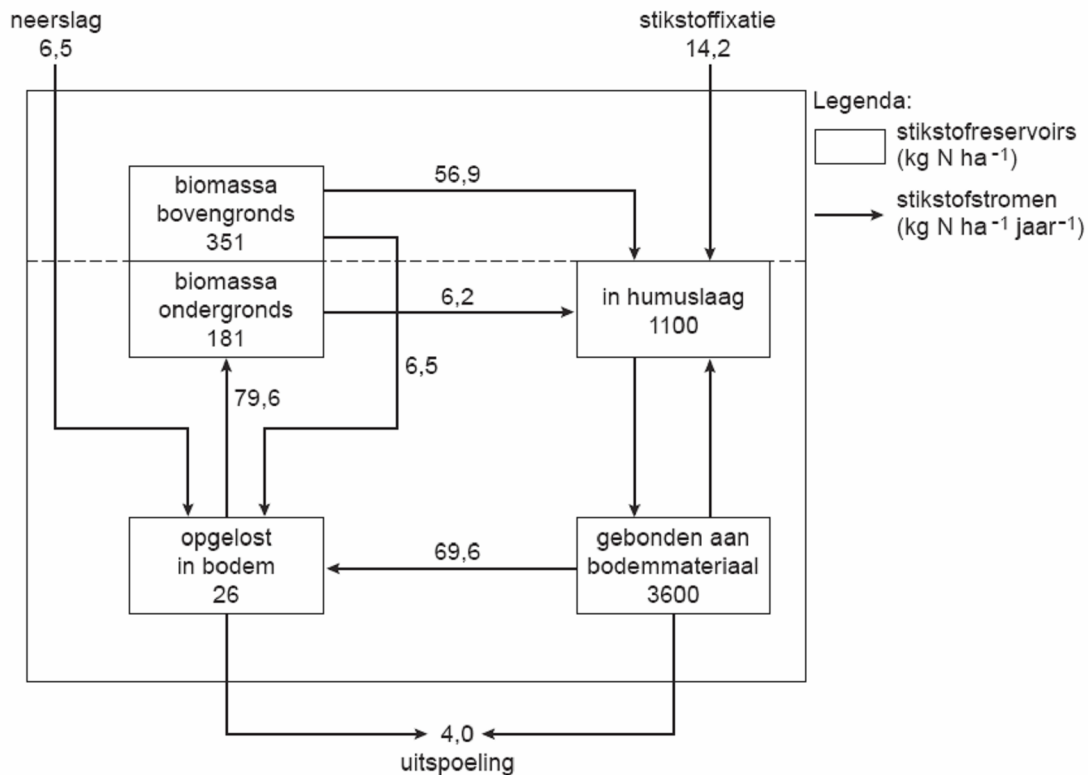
neerslag
6,5

stikstoffixatie
14,2

Legenda:
stikstofreservoirs (kg N ha $^{-1}$)
stikstofstromen (kg N ha $^{-1}$ jaar $^{-1}$)

biomassa bovengronds 351

56,9

biomassa ondergronds 181

6,2

in humuslaag 1100

6,5

79,6

opgelost in bodem 26

69,6

gebonden aan bodemmateriaal 3600

4,0
uitspoeling